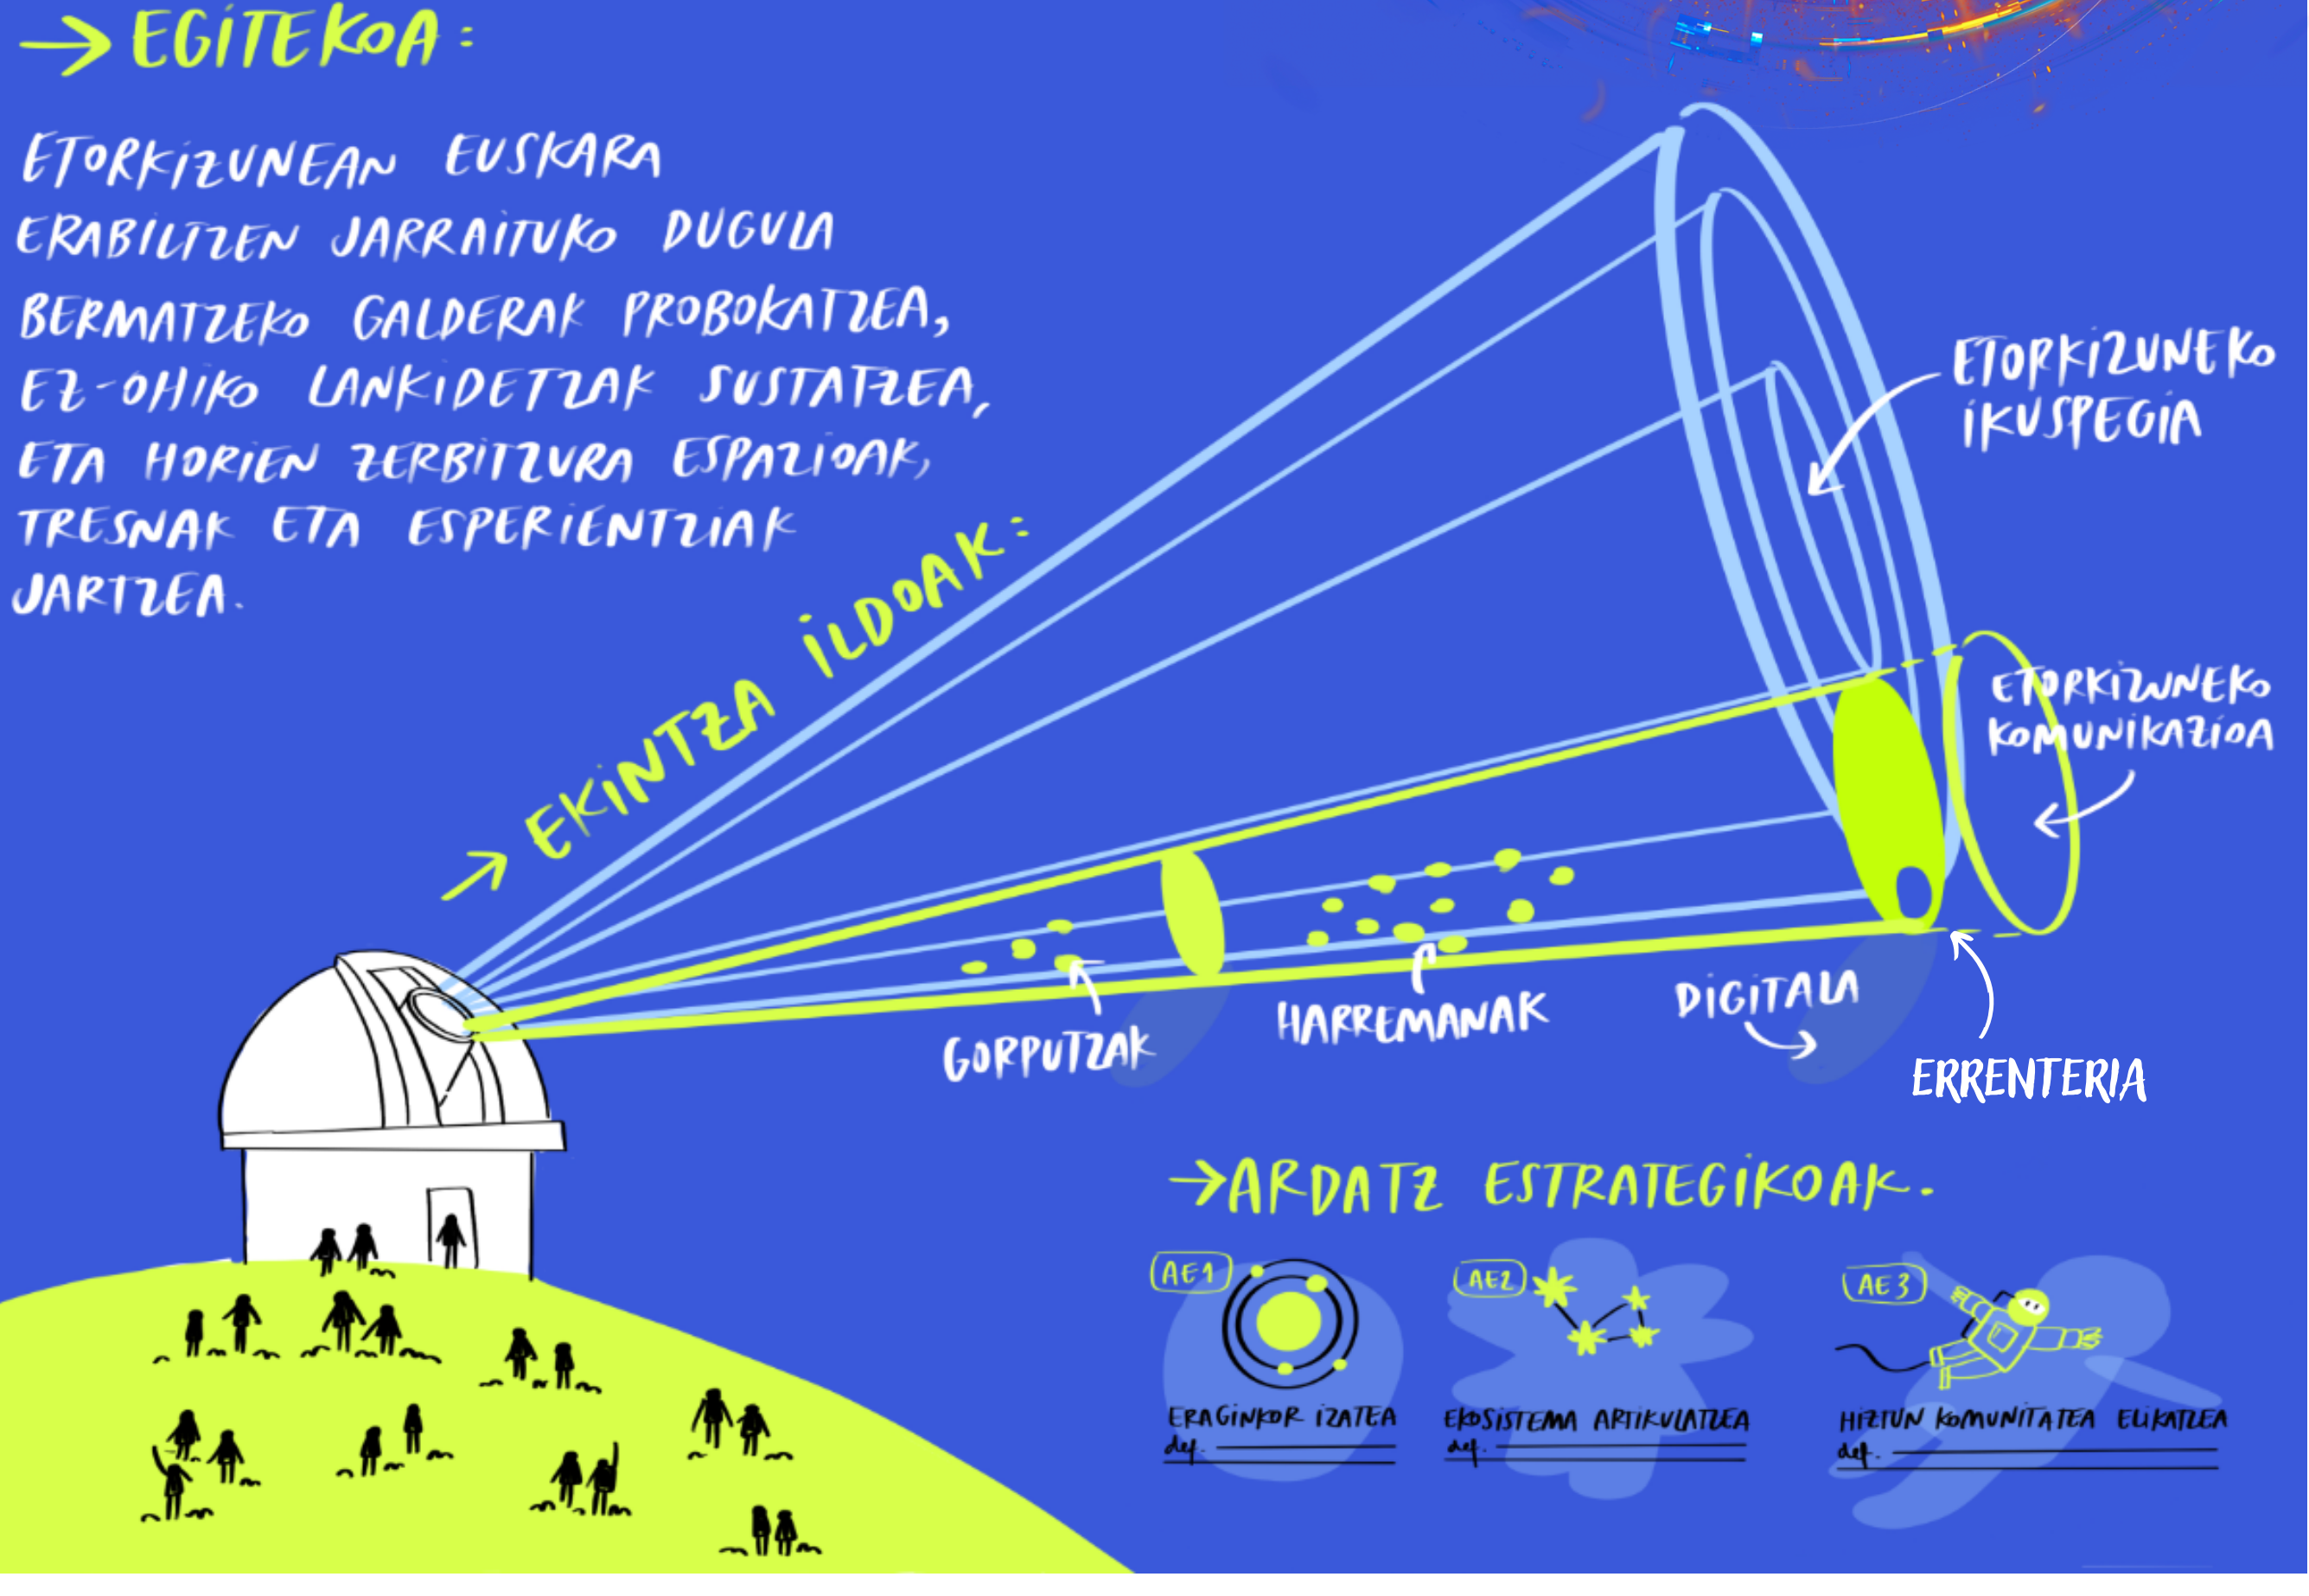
→ EGITEKOA:

ETORKIZUNEAN EUSKARA ERABILTZEN JARRAITUKO DUGULA BERMATZEKO GALDERAK PROBOKATZEA, EZ-OHIKO LANKIDETZAK SUSTATZEA, ETA HORIEN ZERBITZURA ESPAZIOAK, TRESNAK ETA ESPERIENTZIAK JARTZEA.

→ EKINTZA ILDOAK:

ETORKIZUNEKO IKUSPEGIA

ETORKIZUNEKO KOMUNIKAZIOA

GORPUTZAK

HARREMANAK

DIGITALA

ERRENTERIA

→ ARDATZ ESTRATEGIKOAK.

AE1
ERAGINKOR IZATEA
def.

AE2
EKOSISTEMA ARTIKULATZEA
def.

AE3
HIZTUN KOMUNITATEA ELIKATZEA
def.